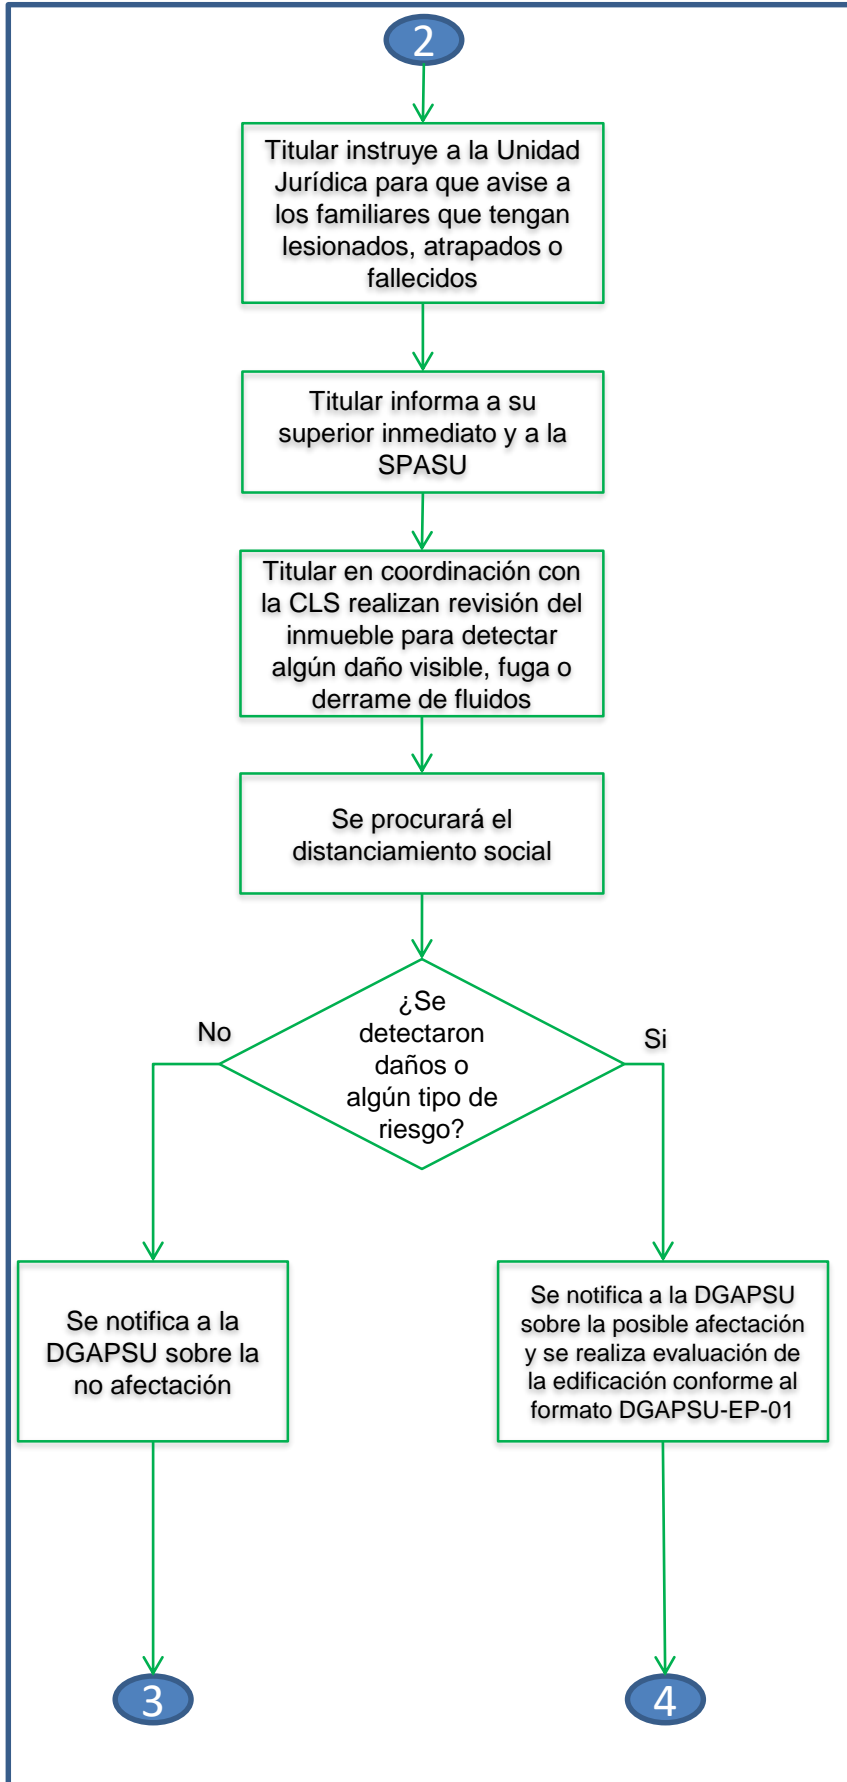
2

Titular instruye a la Unidad Jurídica para que avise a los familiares que tengan lesionados, atrapados o fallecidos

Titular informa a su superior inmediato y a la SPASU

Titular en coordinación con la CLS realizan revisión del inmueble para detectar algún daño visible, fuga o derrame de fluidos

Se procurará el distanciamiento social

¿Se detectaron daños o algún tipo de riesgo?

No

Si

Se notifica a la DGAPSU sobre la no afectación

Se notifica a la DGAPSU sobre la posible afectación y se realiza evaluación de la edificación conforme al formato DGAPSU-EP-01

3

4